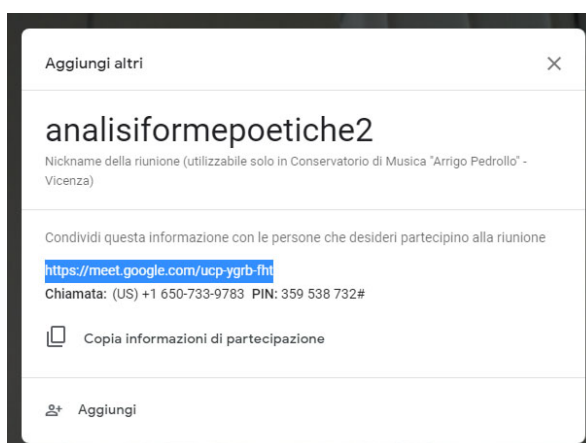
Aggiungi altri

×

analisiformepoetiche2

Nickname della riunione (utilizzabile solo in Conservatorio di Musica "Arrigo Pedrollo" - Vicenza)

Condividi questa informazione con le persone che desideri partecipino alla riunione

https://meet.google.com/ucp-ygrb-fht

Chiamata: (US) +1 650-733-9783 PIN: 359 538 732#

Copia informazioni di partecipazione

Aggiungi